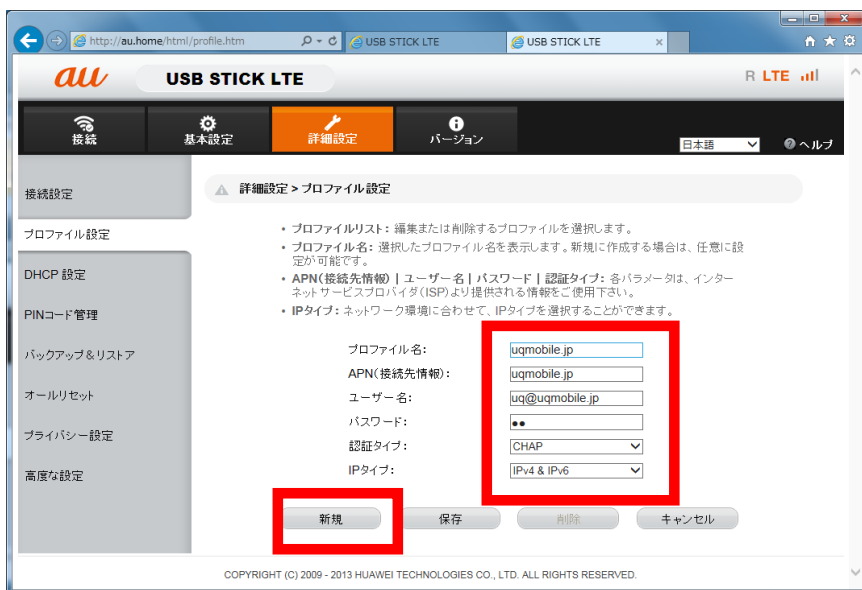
http://au.home/html/profile.htm

USB STICK LTE

USB STICK LTE

au

USB STICK LTE

R LTE

接続

基本設定

詳細設定

バージョン

日本語

ヘルプ

接続設定

プロファイル設定

DHCP 設定

PINコード管理

バックアップ＆リストア

オールリセット

プライバシー設定

高度な設定

詳細設定 > プロファイル設定

• プロファイルリスト: 編集または削除するプロファイルを選択します。
• プロファイル名: 選択したプロファイル名を表示します。新規に作成する場合は、任意に設定が可能です。
• APN(接続先情報) | ユーザー名 | パスワード | 認証タイプ: 各パラメータは、インターネットサービスプロバイダ(ISP)より提供される情報をご使用下さい。
• IPタイプ: ネットワーク環境に合わせて、IPタイプを選択することができます。

プロファイル名: uqmobile.jp
APN(接続先情報): uqmobile.jp
ユーザー名: uq@uqmobile.jp
パスワード: ••
認証タイプ: CHAP
IPタイプ: IPv4 & IPv6

新規 保存 削除 キャンセル

COPYRIGHT (C) 2009 - 2013 HUAWEI TECHNOLOGIES CO., LTD. ALL RIGHTS RESERVED.